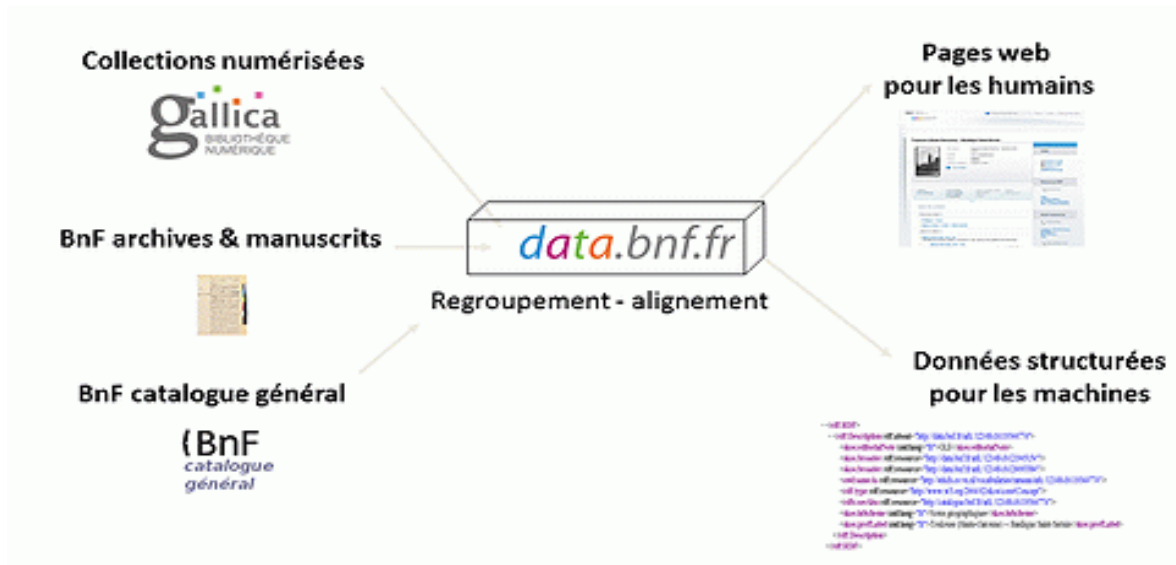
Collections numérisées

gallica
BIBLIOTHÈQUE NUMÉRIQUE

BnF archives & manuscrits

BnF catalogue général

BnF
catalogue
général

data.bnf.fr

Regroupement - alignement

Pages web
pour les humains

Données structurées
pour les machines

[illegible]